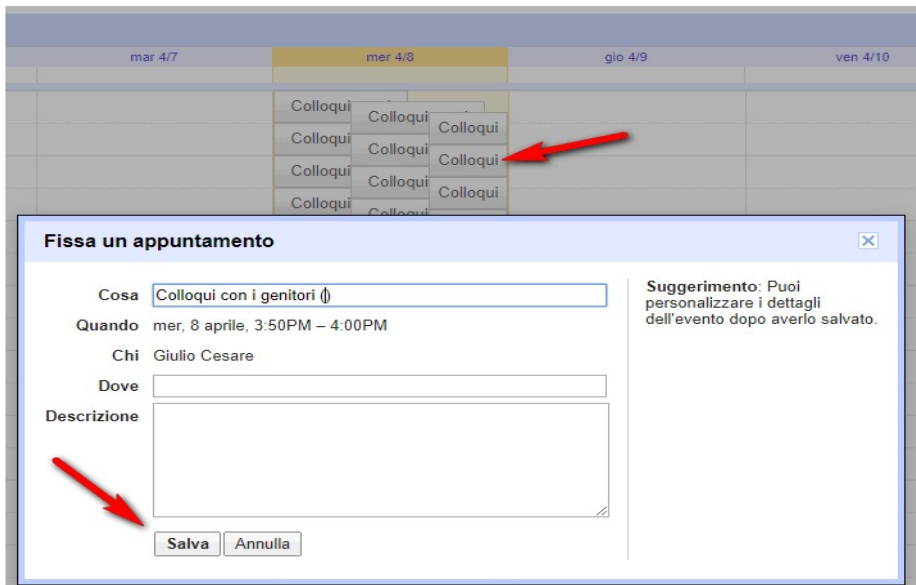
mar 4/7
mer 4/8
gio 4/9
ven 4/10

Colloqui
Colloqui
Colloqui
Colloqui
Colloqui
Colloqui
Colloqui
Colloqui
Colloqui
Colloqui
Colloqui

Fissa un appuntamento

Cosa Colloqui con i genitori ()
Quando mer, 8 aprile, 3:50PM – 4:00PM
Chi Giulio Cesare
Dove
Descrizione

Salva Annulla

Suggerimento: Puoi personalizzare i dettagli dell'evento dopo averlo salvato.